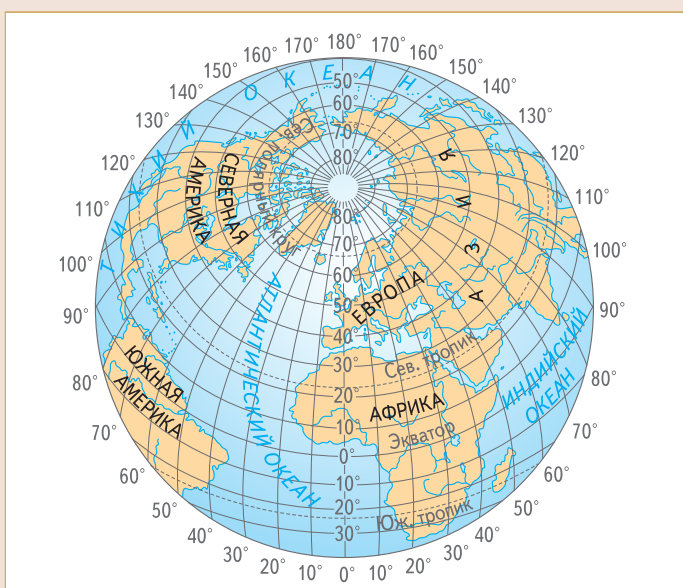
180°
170° 170°
160° 160°
150° 150°
140° 140°
130° 130°
120° 120°
110° 110°
100° 100°
90° 90°
80° 80°
70° 70°
60° 60°
50° 50°
40° 40°
30° 30°
20° 20°
10° 0° 10°

ТИХИЙ ОКЕАН
СЕВЕРНАЯ АМЕРИКА
Сев. полярный круг
АЗИЯ
ЕВРОПА
АТЛАНТИЧЕСКИЙ ОКЕАН
Сев. тропик
ИНДИЙСКИЙ ОКЕАН
ЮЖНАЯ АМЕРИКА
АФРИКА
Экватор
Юж. тропик

50° 60° 70° 80° 80° 70° 60° 50° 40° 30° 20° 10° 0° 10° 20° 30°